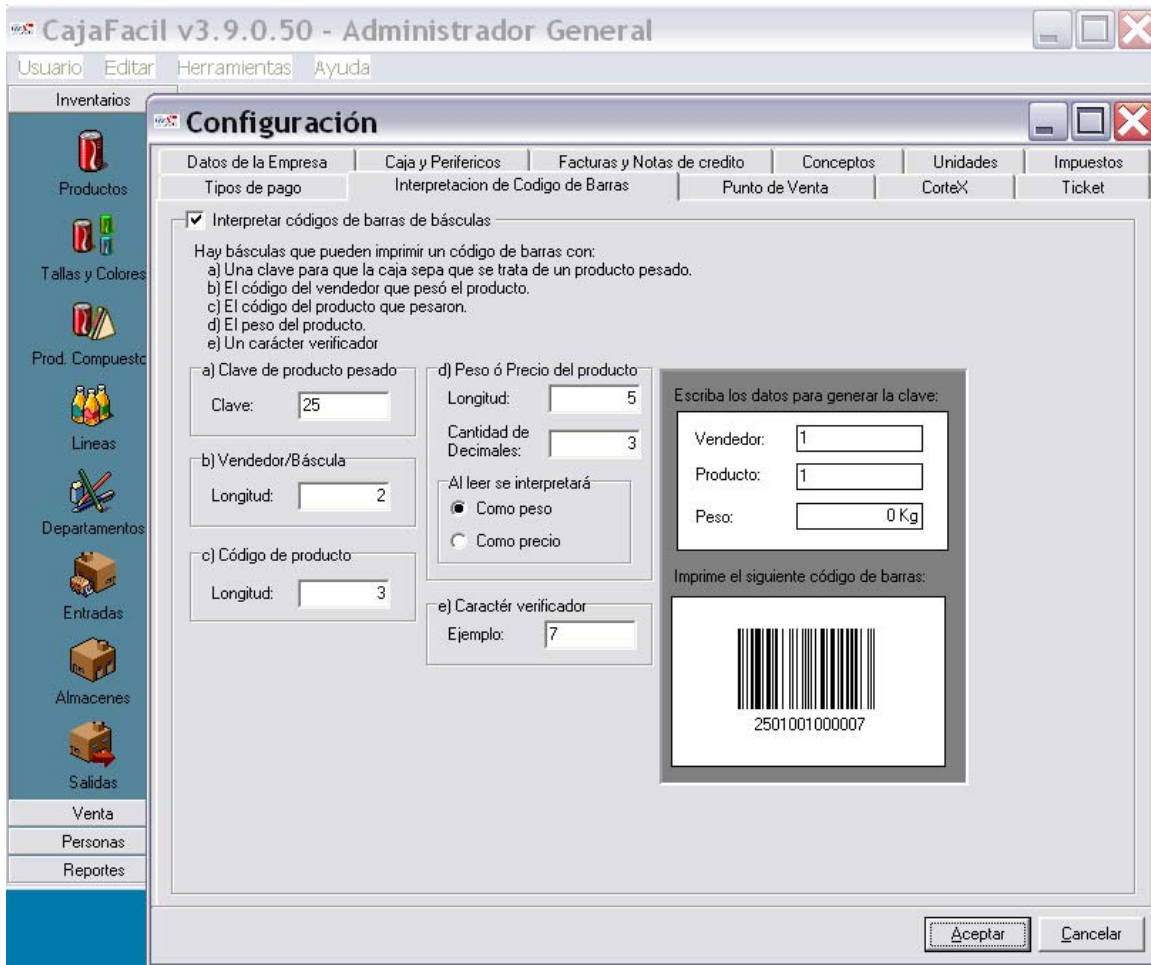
CajaFacil v3.9.0.50 - Administrador General

Usuario Editar Herramientas Ayuda

Inventarios

Productos

Tallas y Colores

Prod. Compuesto

Lineas

Departamentos

Entradas

Almacenes

Salidas

Venta

Personas

Reportes

Configuración

Datos de la Empresa | Caja y Perifericos | Facturas y Notas de credito | Conceptos | Unidades | Impuestos

Tipos de pago | Interpretacion de Codigo de Barras | Punto de Venta | CorteX | Ticket

☑ Interpretar códigos de barras de básculas

Hay básculas que pueden imprimir un código de barras con:
a) Una clave para que la caja sepa que se trata de un producto pesado.
b) El código del vendedor que pesó el producto.
c) El código del producto que pesaron.
d) El peso del producto.
e) Un carácter verificador

a) Clave de producto pesado

Clave: 25

b) Vendedor/Báscula

Longitud: 2

c) Código de producto

Longitud: 3

d) Peso ó Precio del producto

Longitud: 5

Cantidad de Decimales: 3

Al leer se interpretará

Como peso

Como precio

e) Caractér verificador

Ejemplo: 7

Escriba los datos para generar la clave:

Vendedor: 1

Producto: 1

Peso: 0 Kg

Imprime el siguiente código de barras:

2501001000007

Aceptar

Cancelar